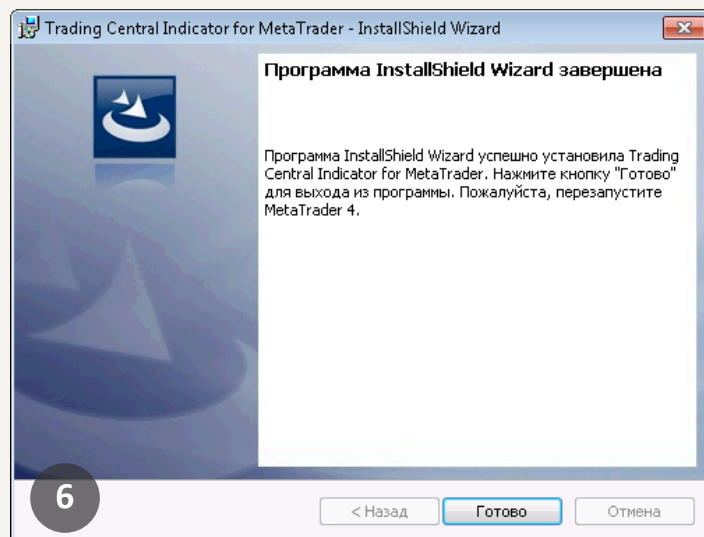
Trading Central Indicator for MetaTrader - InstallShield Wizard

Программа InstallShield Wizard завершена

Программа InstallShield Wizard успешно установила Trading Central Indicator for MetaTrader. Нажмите кнопку "Готово" для выхода из программы. Пожалуйста, перезапустите MetaTrader 4.

6

< Назад

Готово

Отмена